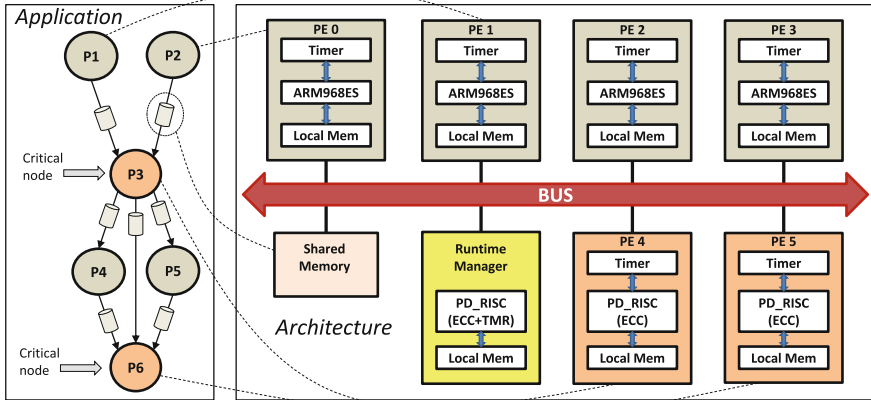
Application

P1

P2

Critical node

P3

P4

P5

Critical node

P6

PE 0
Timer
ARM968ES
Local Mem

PE 1
Timer
ARM968ES
Local Mem

PE 2
Timer
ARM968ES
Local Mem

PE 3
Timer
ARM968ES
Local Mem

BUS

Shared Memory

Runtime Manager
PD_RISC (ECC+TMR)
Local Mem

PE 4
Timer
PD_RISC (ECC)
Local Mem

PE 5
Timer
PD_RISC (ECC)
Local Mem

Architecture